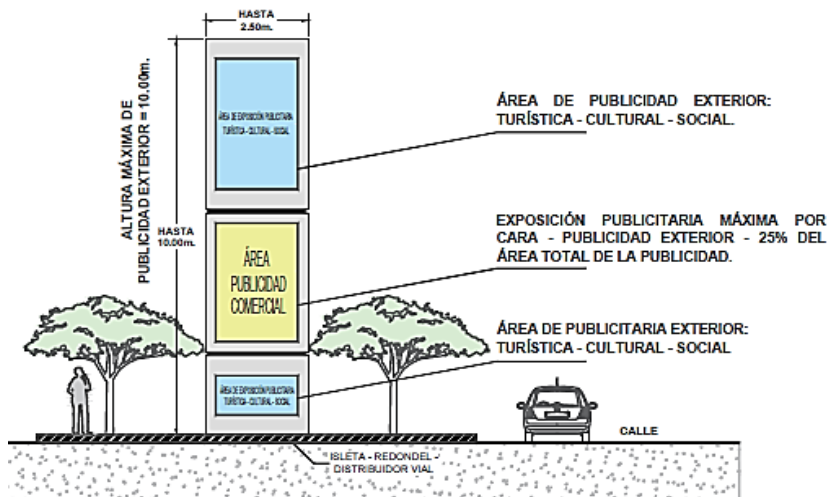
HASTA
2.50m.

ALTURA MÁXIMA DE
PUBLICIDAD EXTERIOR = 10.00m.

ÁREA DE EXPOSICIÓN PUBLICITARIA
TURÍSTICA - CULTURAL - SOCIAL

ÁREA DE PUBLICIDAD EXTERIOR:
TURÍSTICA - CULTURAL - SOCIAL.

HASTA
10.00m.

ÁREA
PUBLICIDAD
COMERCIAL

EXPOSICIÓN PUBLICITARIA MÁXIMA POR CARA - PUBLICIDAD EXTERIOR - 25% DEL ÁREA TOTAL DE LA PUBLICIDAD.

ÁREA DE PUBLICITARIA EXTERIOR:
TURÍSTICA - CULTURAL - SOCIAL

ÁREA DE EXPOSICIÓN PUBLICITARIA
TURÍSTICA - CULTURAL - SOCIAL

CALLE

ISLETA - REDONDEL -
DISTRIBUIDOR VIAL